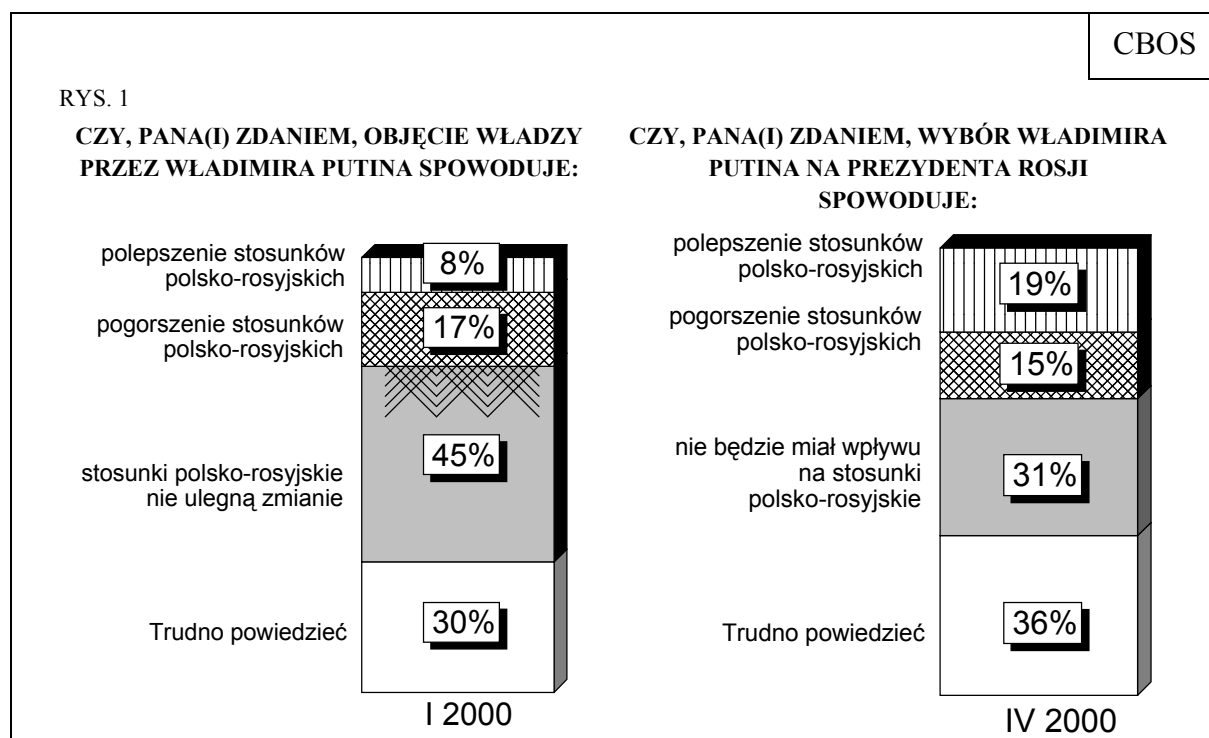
CBOS

RYS. 1

CZY, PANA(I) ZDANIEM, OBJĘCIE WŁADZY PRZEZ WŁADIMIRA PUTINA SPOWODUJE:

polepszenie stosunków polsko-rosyjskich
8%

pogorszenie stosunków polsko-rosyjskich
17%

stosunki polsko-rosyjskie nie ulegną zmianie
45%

Trudno powiedzieć
30%

I 2000

CZY, PANA(I) ZDANIEM, WYBÓR WŁADIMIRA PUTINA NA PREZYDENTA ROSJI SPOWODUJE:

polepszenie stosunków polsko-rosyjskich
19%

pogorszenie stosunków polsko-rosyjskich
15%

nie będzie miał wpływu na stosunki polsko-rosyjskie
31%

Trudno powiedzieć
36%

IV 2000